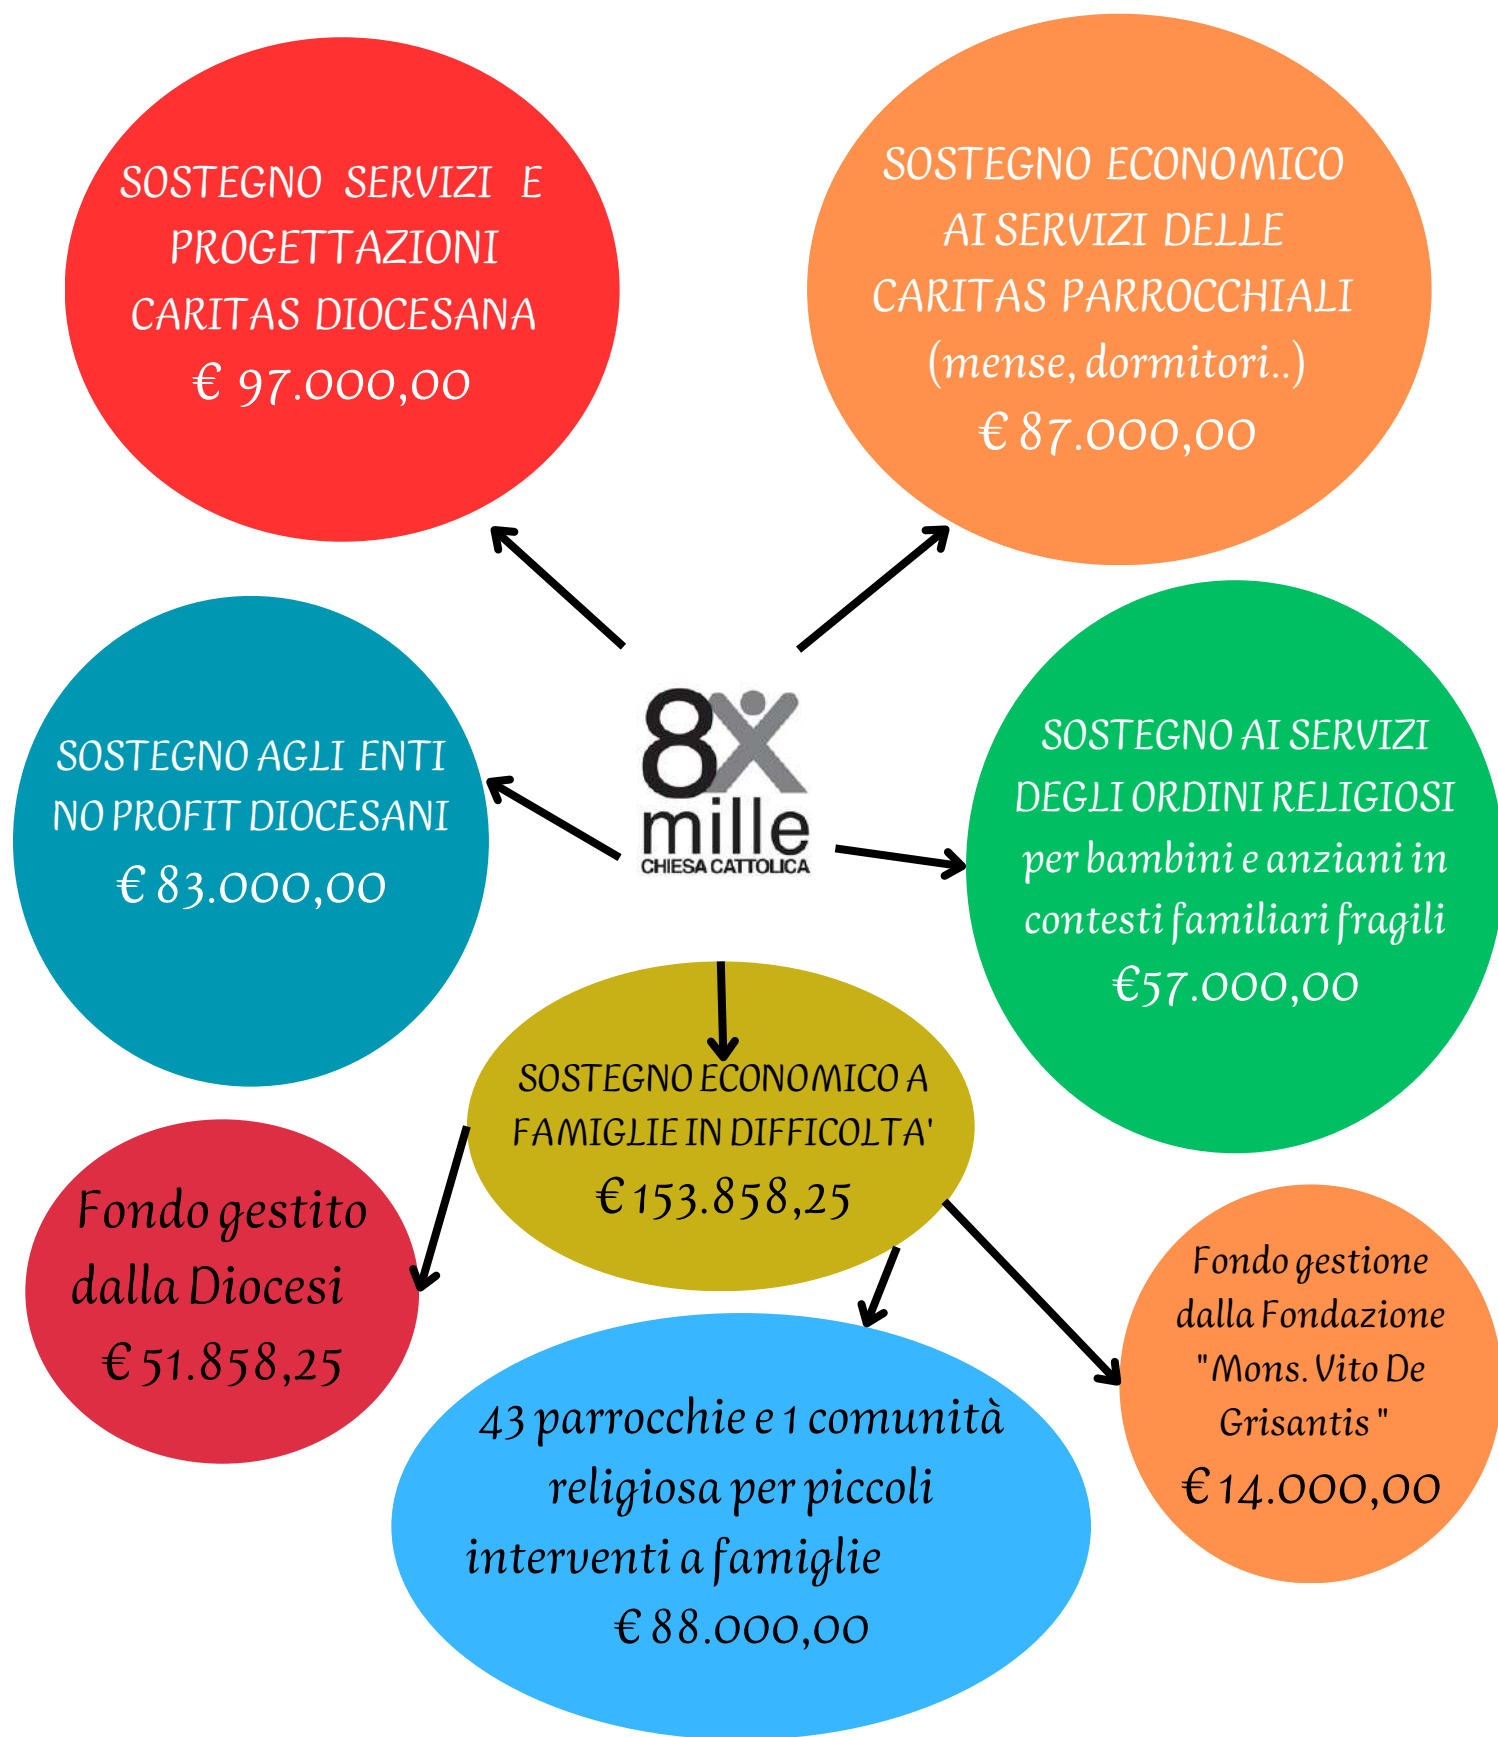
SOSTEGNO SERVIZI E PROGETTAZIONI CARITAS DIOCESANA
€ 97.000,00

SOSTEGNO ECONOMICO AI SERVIZI DELLE CARITAS PARROCCHIALI (mense, dormitori..)
€ 87.000,00

8x mille
CHIESA CATTOLICA

SOSTEGNO AGLI ENTI NO PROFIT DIOCESANI
€ 83.000,00

SOSTEGNO AI SERVIZI DEGLI ORDINI RELIGIOSI per bambini e anziani in contesti familiari fragili
€57.000,00

SOSTEGNO ECONOMICO A FAMIGLIE IN DIFFICOLTA'
€ 153.858,25

Fondo gestito dalla Diocesi
€ 51.858,25

43 parrocchie e 1 comunità religiosa per piccoli interventi a famiglie
€ 88.000,00

Fondo gestione dalla Fondazione "Mons. Vito De Grisantis"
€ 14.000,00